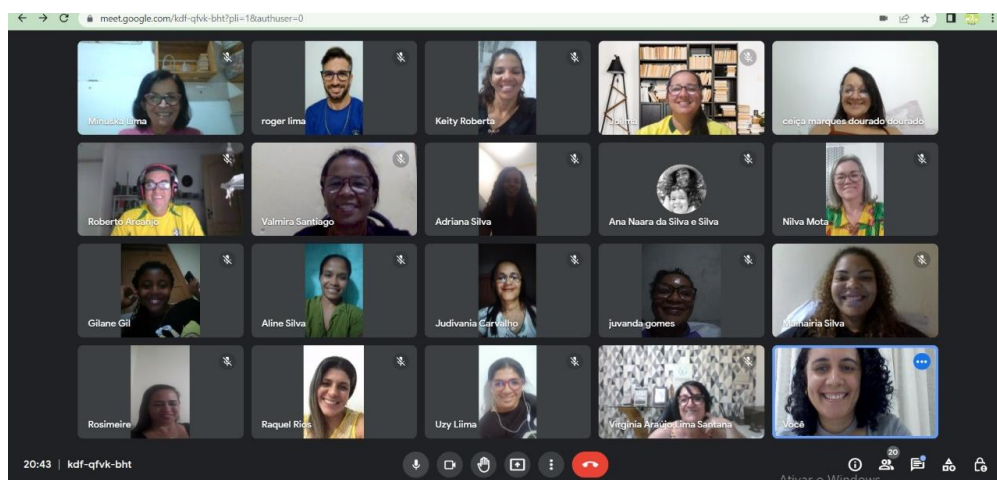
meet.google.com/kdf-qfvk-bht?pli=1&authuser=0

Minuska Lima
roger lima
Keity Roberta
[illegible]
ceiça marques dourado dourado

Roberto Arcanjo
Valmira Santiago
Adriana Silva
Ana Naara da Silva e Silva
Nilva Mota

Gilane Gil
Aline Silva
Judivania Carvalho
juvanda gomes
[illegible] Silva

Rosimeire
Raquel Rios
Uzy Liima
Virginia Araujo Lima Santana
Você

20:43 | kdf-qfvk-bht

20

Ativar o Windows